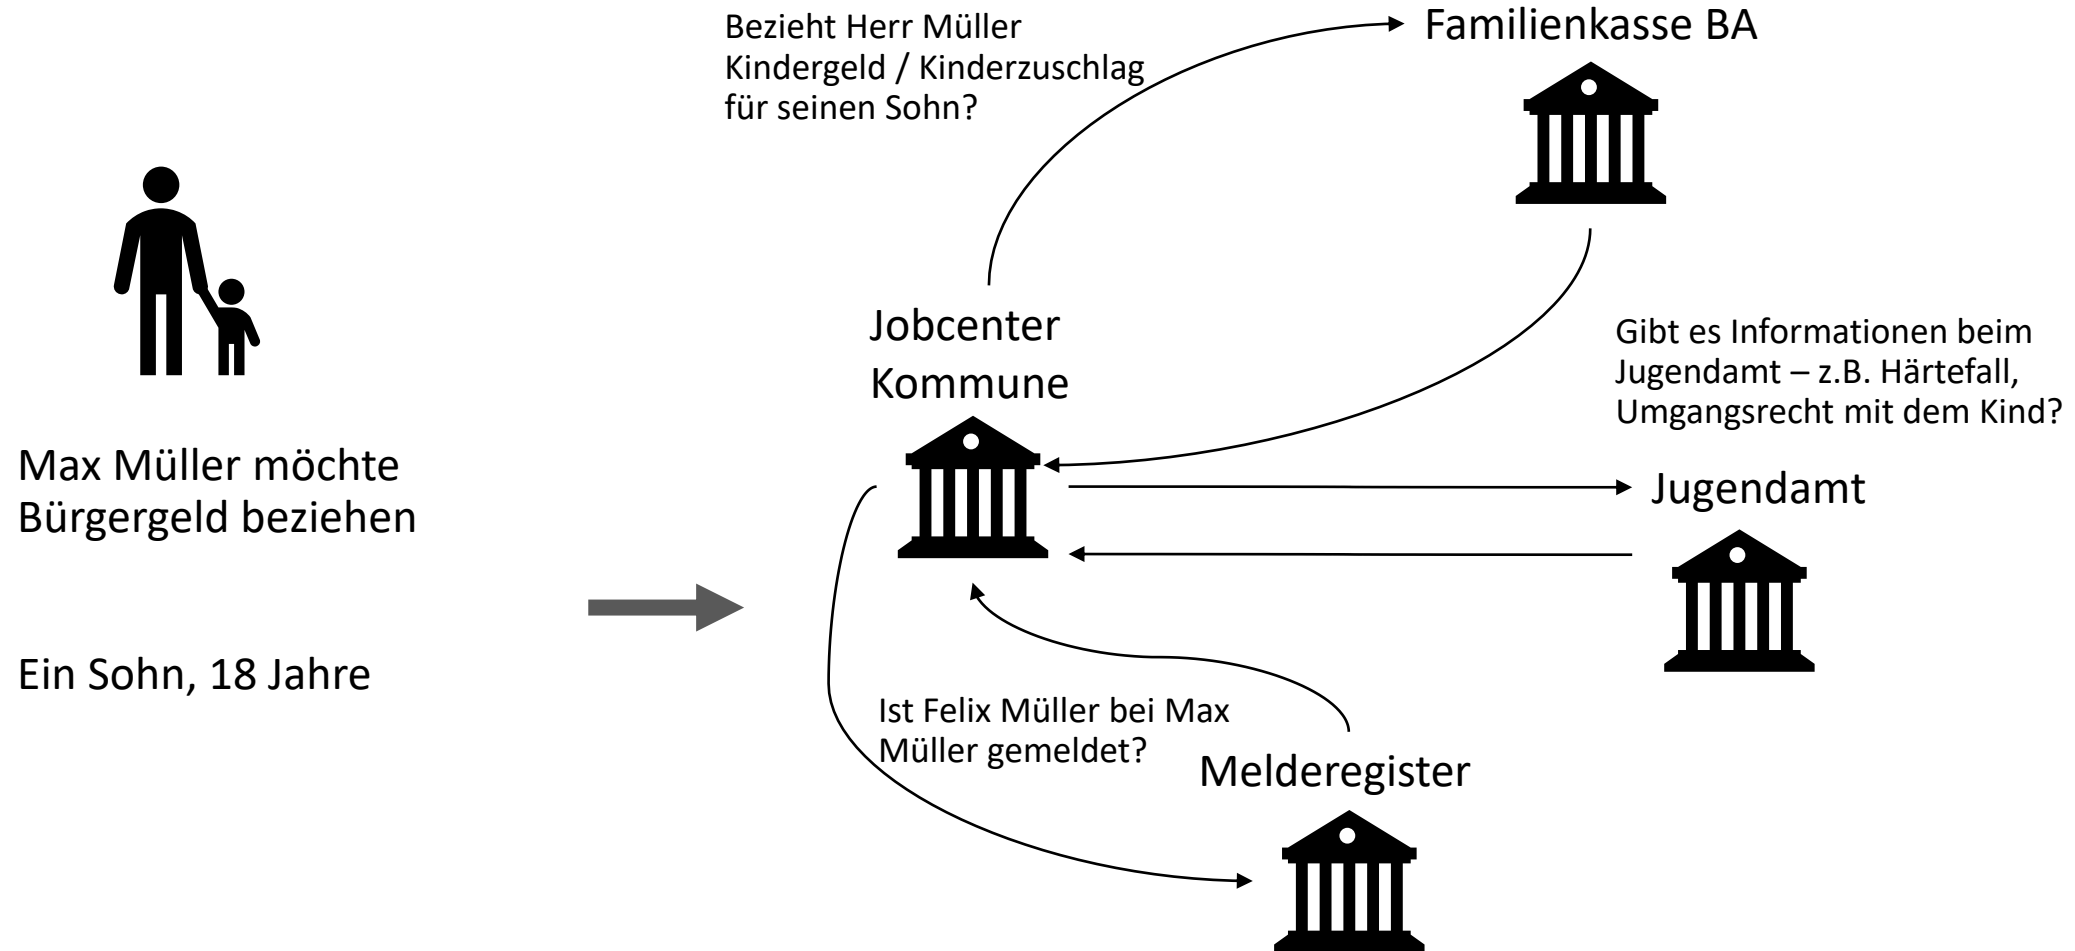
Max Müller möchte Bürgergeld beziehen

Ein Sohn, 18 Jahre

Bezieht Herr Müller Kindergeld / Kinderzuschlag für seinen Sohn?

Familienkasse BA

Jobcenter Kommune

Gibt es Informationen beim Jugendamt – z.B. Härtefall, Umgangsrecht mit dem Kind?

Jugendamt

Ist Felix Müller bei Max Müller gemeldet?

Melderegister